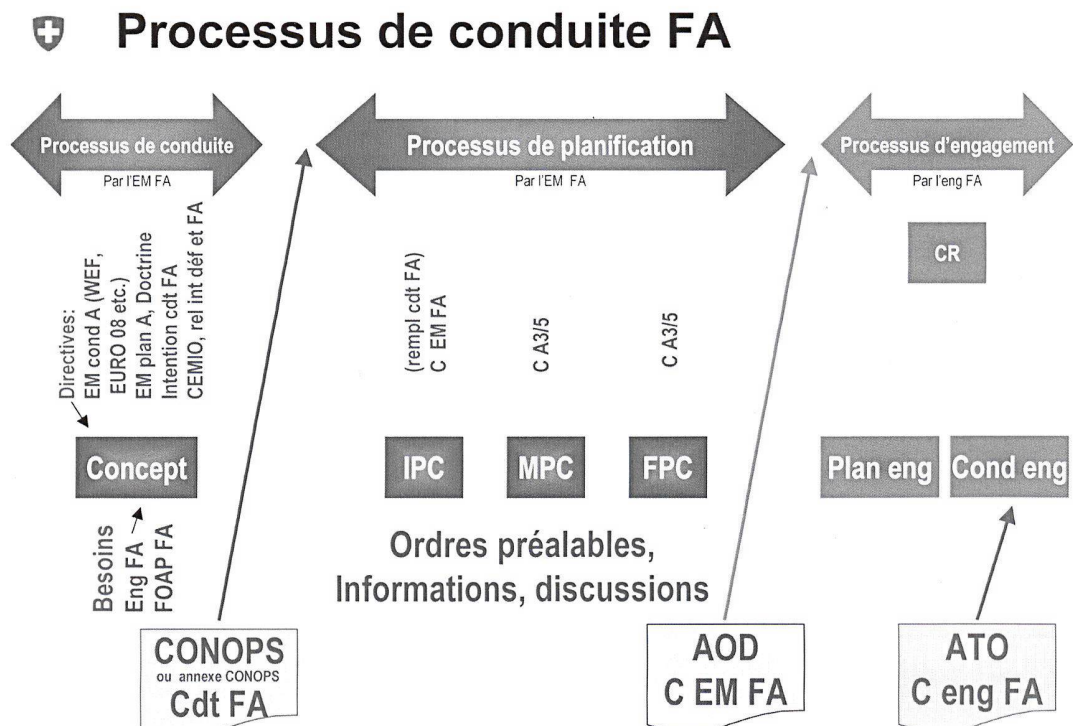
Processus de conduite FA

Processus de conduite
Par l'EM FA

Processus de planification
Par l'EM FA

Processus d'engagement
Par l'eng FA

Directives:
EM cond A (WEF, EURO 08 etc.)
EM plan A, Doctrine
Intention cdt FA
CEMIO, rel int déf et FA

(rempl cdt FA)
C EM FA

C A3/5

C A3/5

CR

Concept

IPC

MPC

FPC

Plan eng

Cond eng

Besoins
Eng FA
FOAP FA

Ordres préalables, Informations, discussions

CONOPS
ou annexe CONOPS
Cdt FA

AOD
C EM FA

ATO
C eng FA